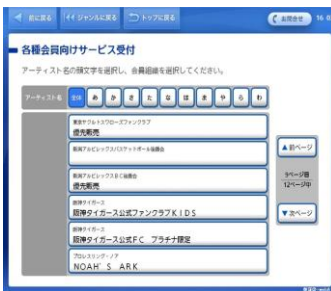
◀ 前に戻る　ジャンルに戻る　トップに戻る　お問合せ

各種会員向けサービス受付

アーティスト名の頭文字を選択し、会員組織を選択してください。

アーティスト名　全体　あ　か　さ　た　な　は　ま　や　ら　わ

東京ヤクルトスワローズファンクラブ
優先販売

新潟アルビレックスバスケットボール後援会

新潟アルビレックスBC後援会
優先販売

阪神タイガース
阪神タイガース公式ファンクラブKIDS

阪神タイガース
阪神タイガース公式FC　プラチナ限定

プロレスリング・ノア
NOAH'S ARK

▲前ページ

9ページ目
12ページ中

▼次ページ